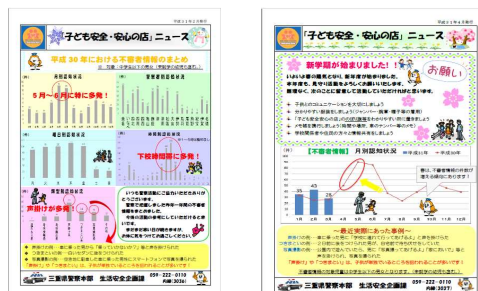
子ども安全・安心の店 ニュース

平成30年における不審者情報のまとめ

5月～6月に特に多発！

下校時間帯に多発！

声掛けが多発

三重県警察本部 生活安全企画課
059-222-0110

「子ども安全・安心の店」ニュース

新学期が始まりました！

お願い

【不審者情報】 月別認知状況

35
43
26

1月
2月
3月
4月
5月
6月
7月
8月
9月
10月
11月
12月

～最近実際にあった事例～

三重県警察本部 生活安全企画課
059-222-0110